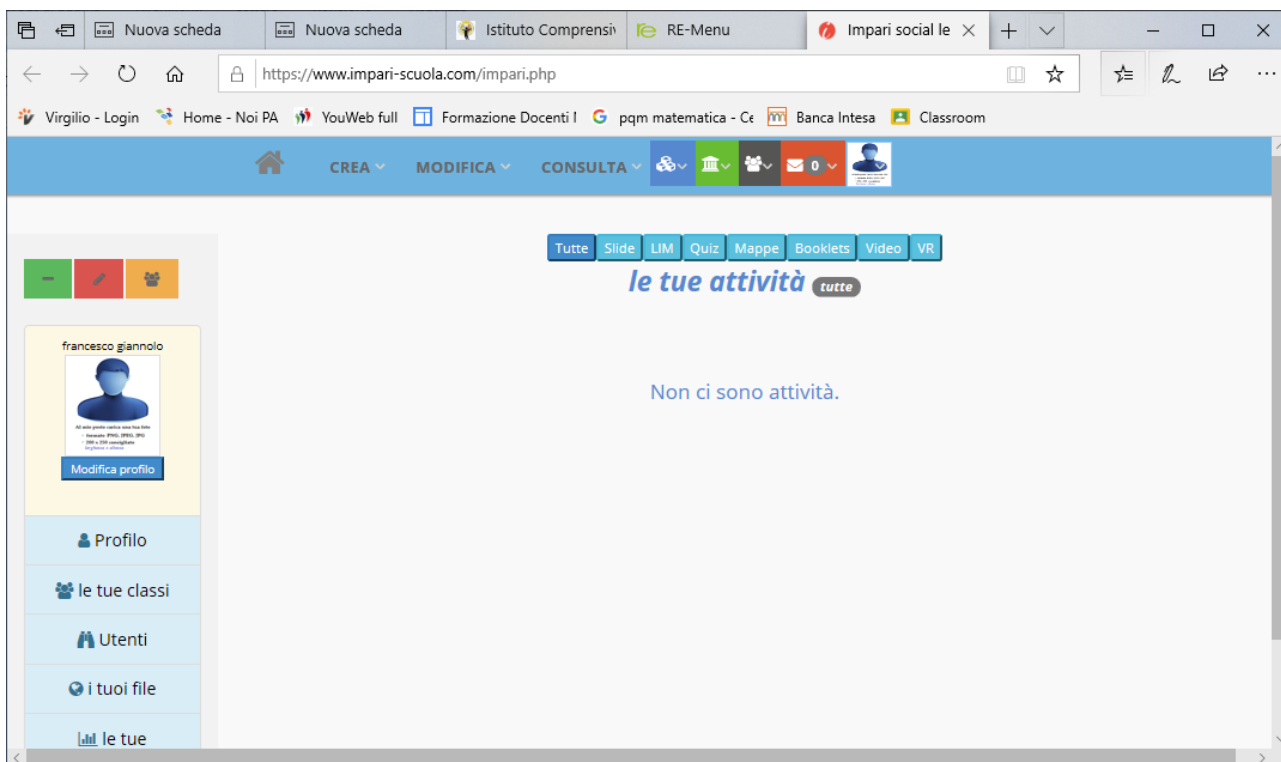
Nuova scheda | Nuova scheda | Istituto Comprensiv | RE-Menu | Impari social le

https://www.impari-scuola.com/impari.php

Virgilio - Login | Home - Noi PA | YouWeb full | Formazione Docenti I | pqm matematica - Ce | Banca Intesa | Classroom

CREA | MODIFICA | CONSULTA | 0

Tutte | Slide | LIM | Quiz | Mappe | Booklets | Video | VR

le tue attività tutte

Non ci sono attività.

francesco giannolo

Al suo posto carica una tua foto
• formato PNG, JPEG, JPG
• 200 x 250 consigliate
larghezza x altezza

Modifica profilo

Profilo

le tue classi

Utenti

i tuoi file

le tue